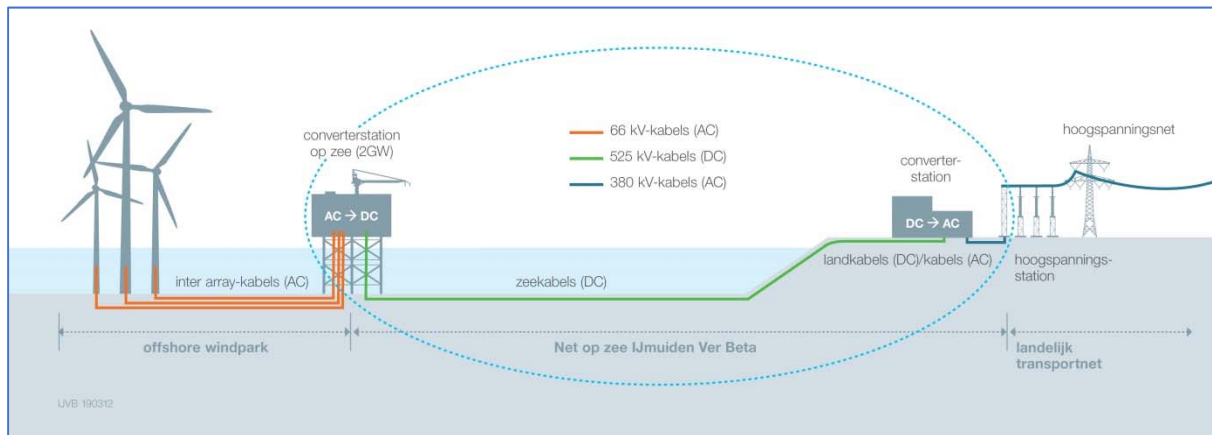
converterstation op zee (2GW)

66 kV-kabels (AC)
525 kV-kabels (DC)
380 kV-kabels (AC)

hoogspanningsnet

converterstation

AC → DC

DC → AC

inter array-kabels (AC)

zeekabels (DC)

landkabels (DC)/kabels (AC)

hoogspanningsstation

offshore windpark

Net op zee IJmuiden Ver Beta

landelijk transportnet

UVB 190312